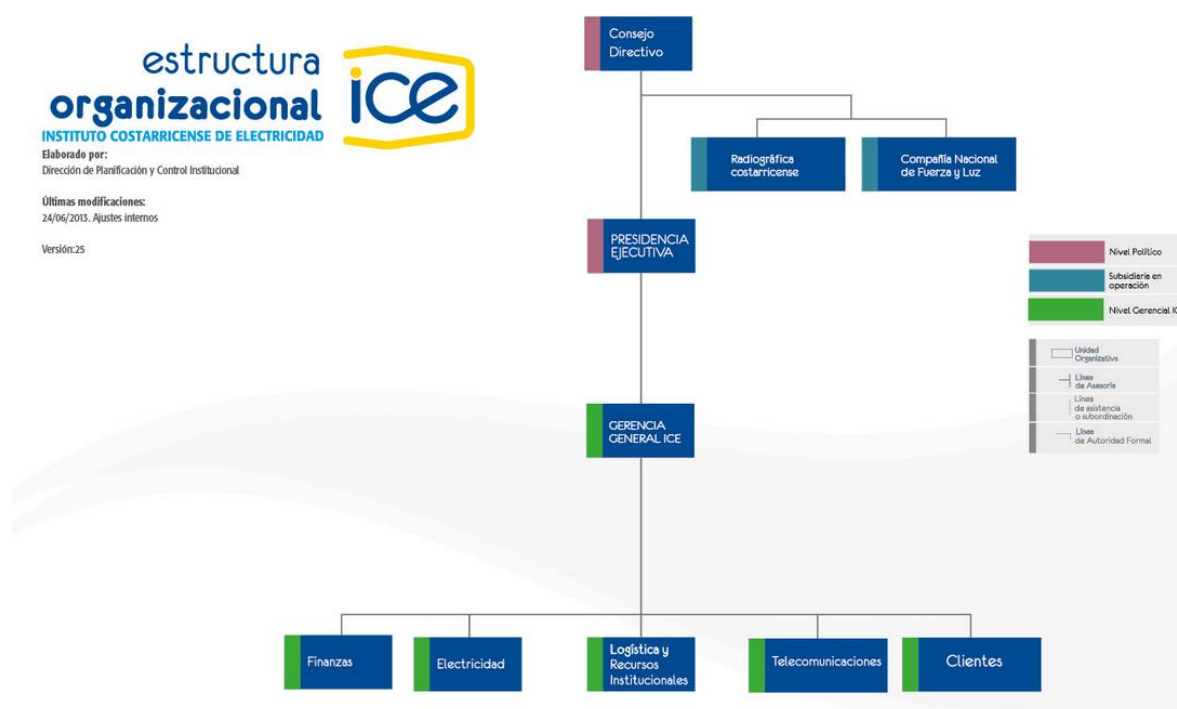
estructura organizacional ice
INSTITUTO COSTARRICENSE DE ELECTRICIDAD

Elaborado por:
Dirección de Planificación y Control Institucional

Últimas modificaciones:
24/06/2013. Ajustes internos

Versión:25

Consejo Directivo

Radiográfica costarricense

Compañía Nacional de Fuerza y Luz

PRESIDENCIA EJECUTIVA

GERENCIA GENERAL ICE

Finanzas

Electricidad

Logística y Recursos Institucionales

Telecomunicaciones

Clientes

Nivel Político
Subsidiaria en operación
Nivel Gerencial I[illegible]

Unidad Organizativa
Línea de Asesoría
Línea de asistencia o subordinación
Línea de Autoridad Formal